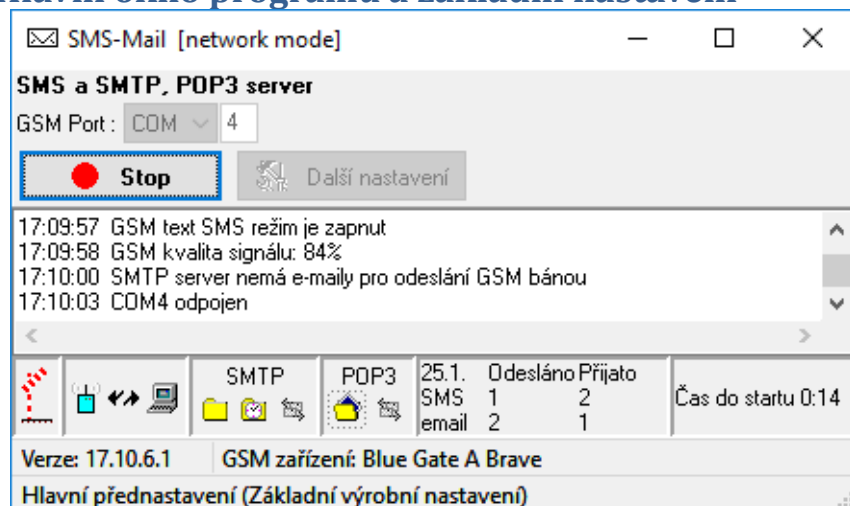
SMS-Mail [network mode]

SMS a SMTP, POP3 server

GSM Port : COM 4

Stop

Další nastavení

17:09:57 GSM text SMS režim je zapnut
17:09:58 GSM kvalita signálu: 84%
17:10:00 SMTP server nemá e-maily pro odeslání GSM bánou
17:10:03 COM4 odpojen

SMTP

POP3

| 25.1. | Odesláno | Přijato |
|---|---|---|
| SMS | 1 | 2 |
| email | 2 | 1 |

Čas do startu 0:14

Verze: 17.10.6.1

GSM zařízení: Blue Gate A Brave

Hlavní přednastavení (Základní výrobní nastavení)